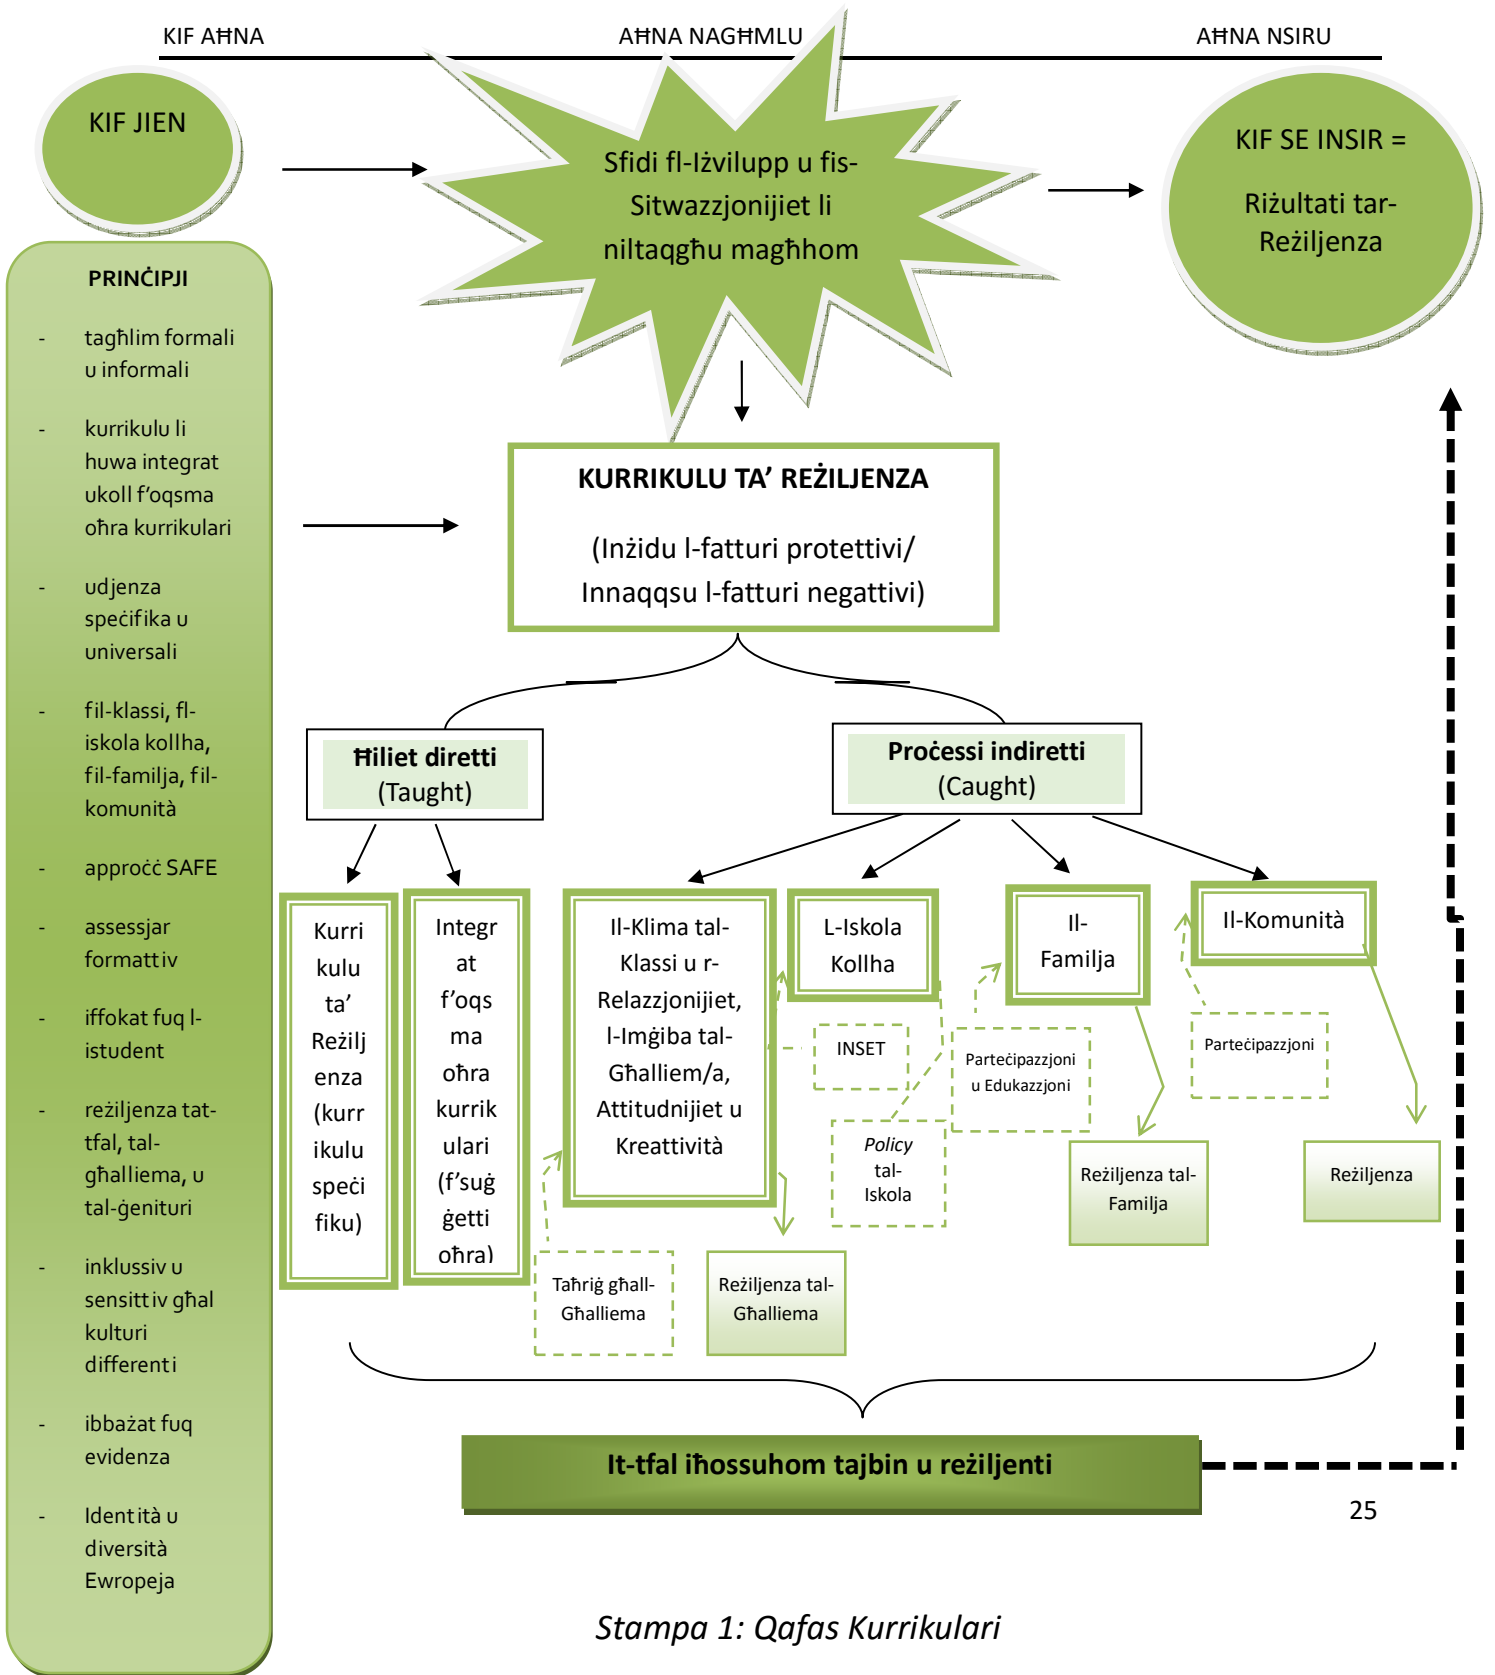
KIF AĦNA

AĦNA NAGĦMLU

AĦNA NSIRU

KIF JIEN

Sfidi fl-Iżvilupp u fis-Sitwazzjonijiet li niltaqgħu magħhom

KIF SE INSIR =

Riżultati tar-Reżiljenza

PRINĊIPJI

- tagħlim formali u informali

- kurrikulu li huwa integrat ukoll f'oqsma oħra kurrikulari

- udjenza speċifika u universali

- fil-klassi, fl-iskola kollha, fil-familja, fil-komunità

- approċċ SAFE

- assessjar formattiv

- iffokat fuq l-istudent

- reżiljenza tat-tfal, tal-għalliema, u tal-ġenituri

- inklussiv u sensittiv għal kulturi differenti

- ibbażat fuq evidenza

- Identità u diversità Ewropeja

KURRIKULU TA' REŻILJENZA

(Inżidu l-fatturi protettivi/ Innaqqsu l-fatturi negattivi)

Ħiliet diretti (Taught)

Proċessi indiretti (Caught)

Kurrikulu ta' Reżiljenza (kurrikulu speċifiku)

Integrat f'oqsma oħra kurrikulari (f'suġġetti oħra)

Il-Klima tal-Klassi u r-Relazzjonijiet, l-Imġiba tal-Għalliem/a, Attitudnijiet u Kreattività

L-Iskola Kollha

Il-Familja

Il-Komunità

INSET

Parteċipazzjoni u Edukazzjoni

Parteċipazzjoni

Policy tal-Iskola

Reżiljenza tal-Familja

Reżiljenza

Taħriġ għall-Għalliema

Reżiljenza tal-Għalliema

It-tfal iħossuhom tajbin u reżiljenti

25

Stampa 1: Qafas Kurrikulari